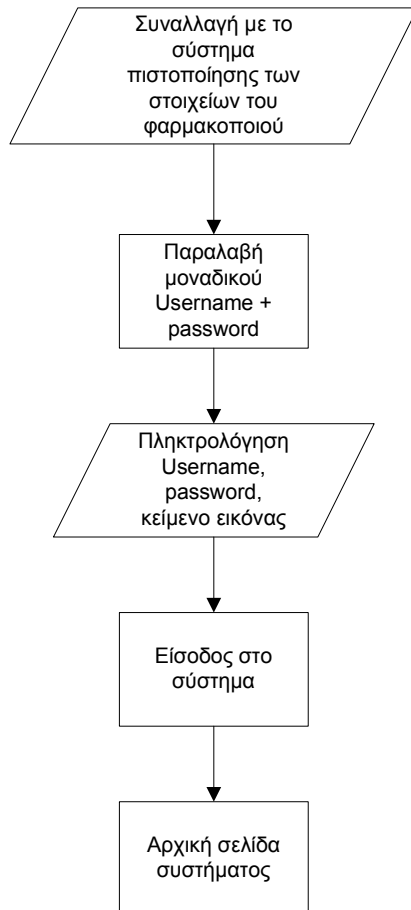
Συναλλαγή με το σύστημα πιστοποίησης των στοιχείων του φαρμακοποιού

Παραλαβή μοναδικού Username + password

Πληκτρολόγηση Username, password, κείμενο εικόνας

Είσοδος στο σύστημα

Αρχική σελίδα συστήματος